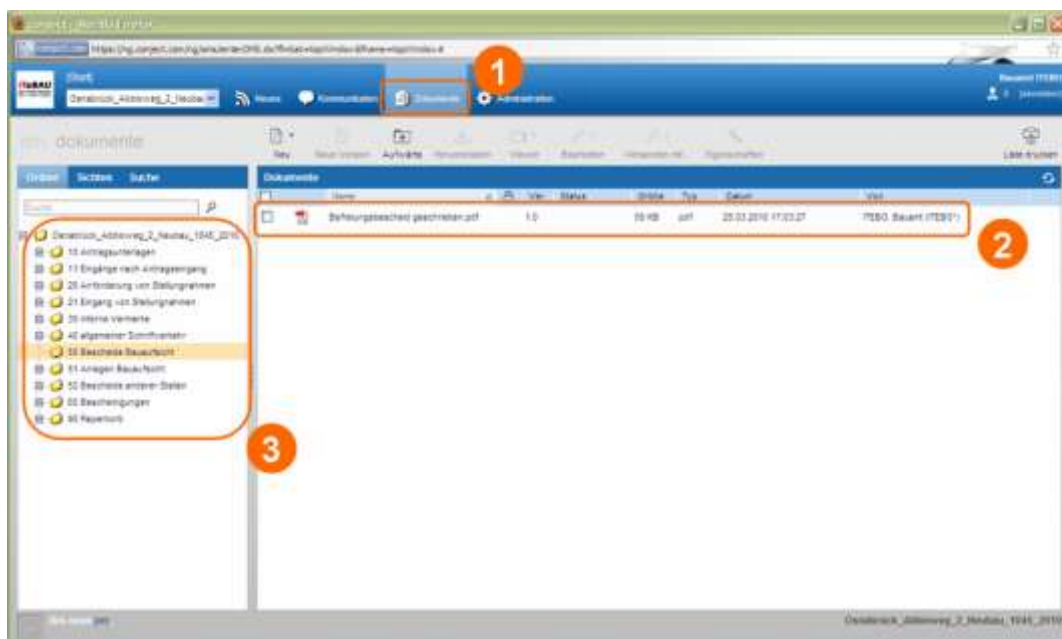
Projekt
Osnabrück_Abbenweg_2_Neubau
News Kommunikation Dokumente Administration
dokumente
Neu Aufwärts
Ordner Sichten Suche
Dokumente
Name Ver. Status Größe Typ Datum Von
Befreiungsbescheid geschrieben.pdf 1.0 55 KB pdf 25.03.2010 17:03:27 ITEBO, Bauamt (ITEBO*)
Osnabrück_Abbenweg_2_Neubau_1045_2010
10 Antragsunterlagen
11 Eingänge nach Antragseingang
20 Anforderung von Stellungnahmen
21 Eingang von Stellungnahmen
30 interne Vermerke
40 allgemeiner Schriftverkehr
50 Bescheide Bauaufsicht
51 Anlagen Bauaufsicht
52 Bescheide anderer Stellen
55 Bescheinigungen
90 Papierkorb
Liste drucken
Osnabrück_Abbenweg_2_Neubau_1045_2010
1
2
3